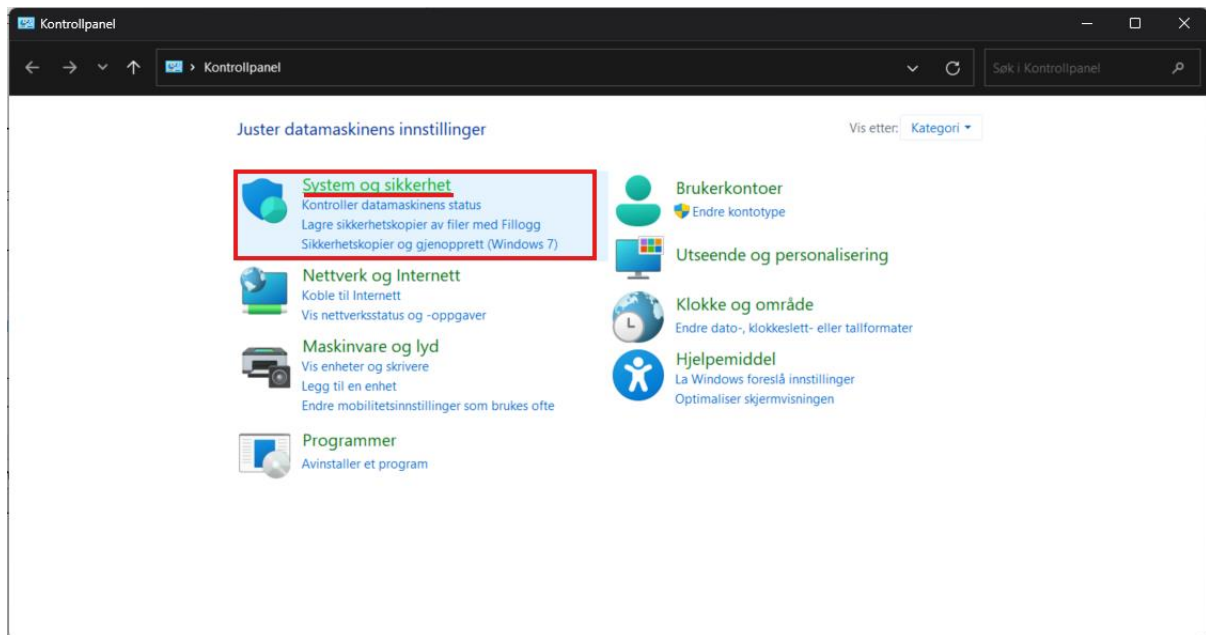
Kontrollpanel

Kontrollpanel

Søk i Kontrollpanel

Juster datamaskinens innstillinger

Vis etter: Kategori

System og sikkerhet
Kontroller datamaskinens status
Lagre sikkerhetskopier av filer med Fillogg
Sikkerhetskopier og gjenopprett (Windows 7)

Nettverk og Internett
Koble til Internett
Vis nettverksstatus og -oppgaver

Maskinvare og lyd
Vis enheter og skrivere
Legg til en enhet
Endre mobilitetsinnstillinger som brukes ofte

Programmer
Avinstaller et program

Brukerkontoer
Endre kontotype

Utseende og personalisering

Klokke og område
Endre dato-, klokkeslett- eller tallformater

Hjelpemiddel
La Windows foreslå innstillinger
Optimaliser skjermvisningen